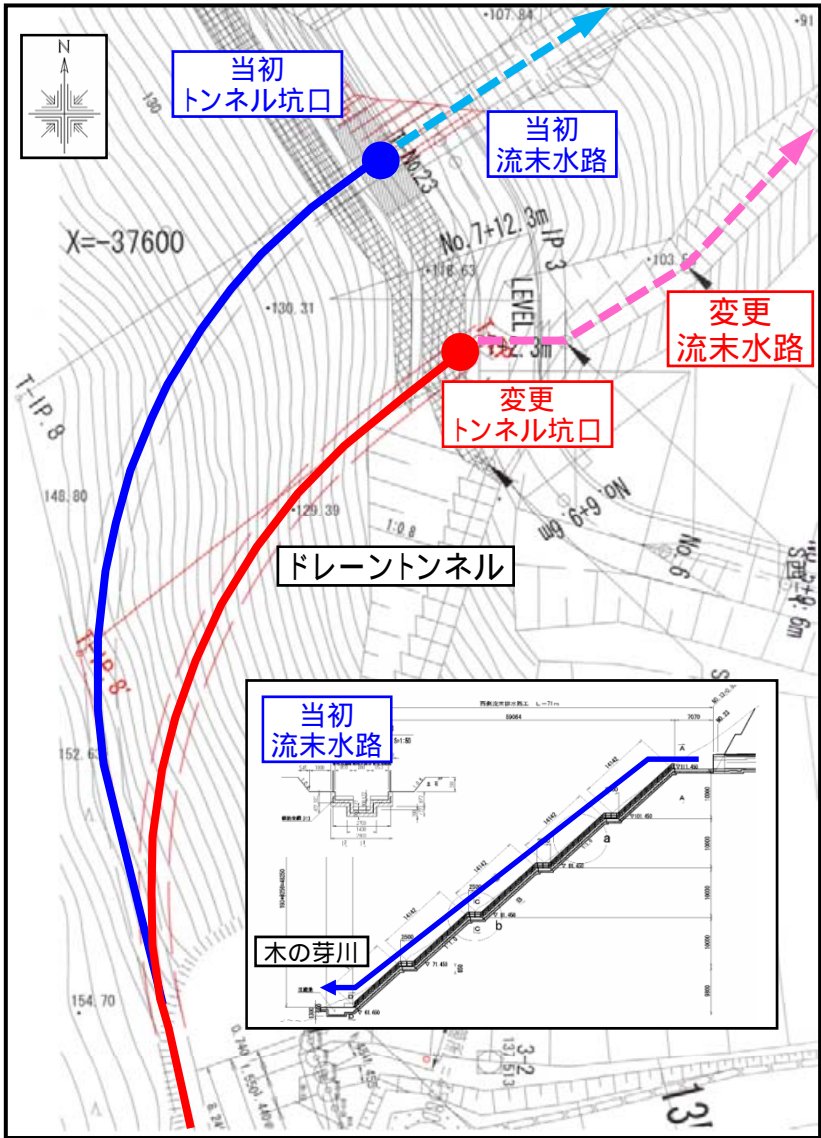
N

当初
トンネル坑口

当初
流末水路

•107.84

•91

130

No.23

X=-37600

No.7+12.3m

IP 3

•118.63

LEVEL

•103.6

•130.31

変更
流末水路

1:2.3m

変更
トンネル坑口

T-IP.8

148.80

•129.39

No.6+9.6m

1:0.8

No.6

ドレーントンネル

T-IP.8'

当初
流末水路

152.63

木の芽川

154.70

3-2

137.513

13